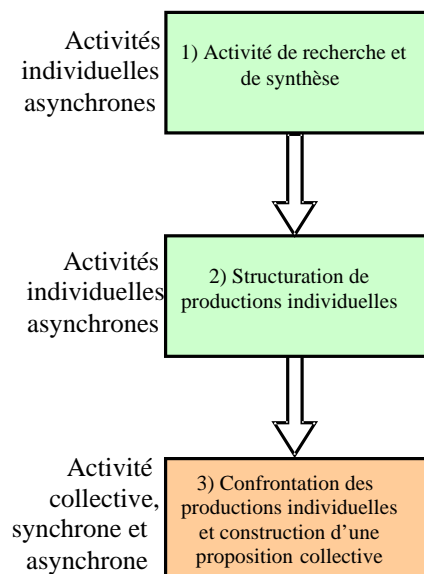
Activités individuelles asynchrones

1) Activité de recherche et de synthèse

Activités individuelles asynchrones

2) Structuration de productions individuelles

Activité collective, synchrone et asynchrone

3) Confrontation des productions individuelles et construction d'une proposition collective